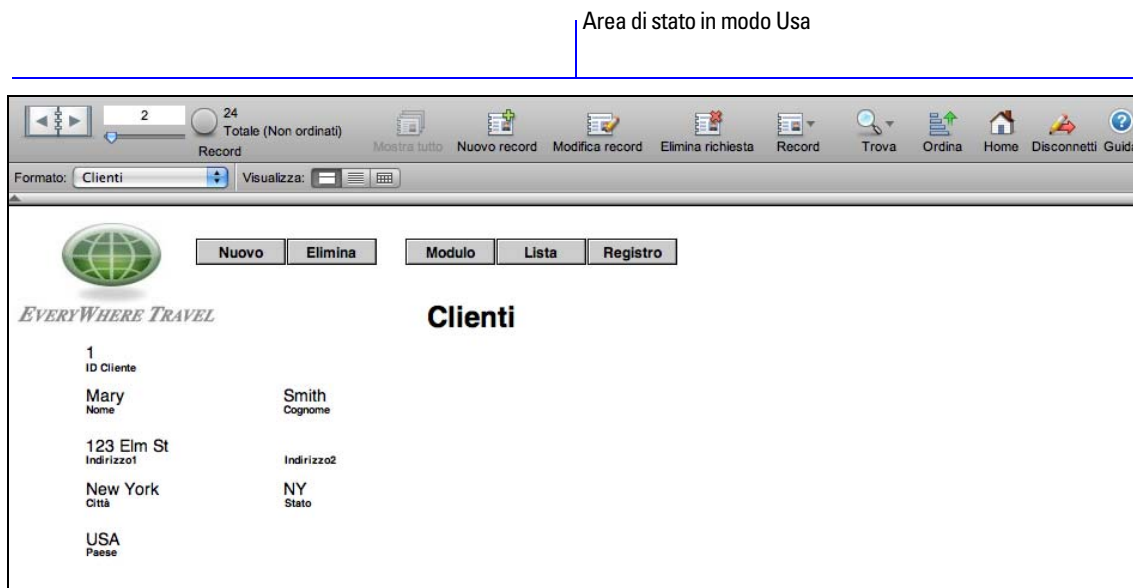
Area di stato in modo Usa

2
24
Totale (Non ordinati)
Record

Mostra tutto Nuovo record Modifica record Elimina richiesta Record Trova Ordina Home Disconnetti Guida

Formato: Clienti Visualizza:

Nuovo Elimina Modulo Lista Registro

EVERYWHERE TRAVEL

Clienti

1
ID Cliente

Mary
Nome

Smith
Cognome

123 Elm St
Indirizzo1

Indirizzo2

New York
Città

NY
Stato

USA
Paese